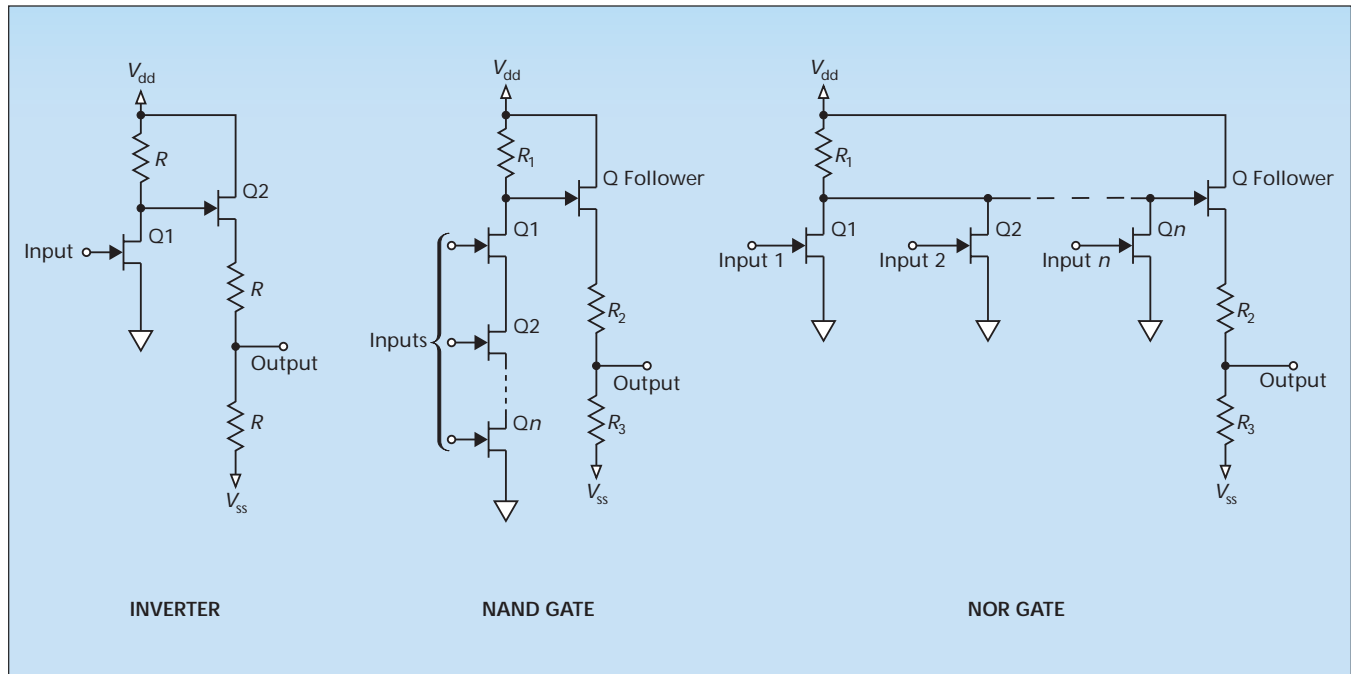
$V_{dd}$
$R$
Q2
Q1
Input
$R$
Output
$R$
$V_{ss}$

INVERTER

$V_{dd}$
$R_1$
Q Follower
Q1
Inputs
Q2
Q$n$
$R_2$
Output
$R_3$
$V_{ss}$

NAND GATE

$V_{dd}$
$R_1$
Q Follower
Q1
Input 1
Q2
Input 2
Q$n$
Input $n$
$R_2$
Output
$R_3$
$V_{ss}$

NOR GATE